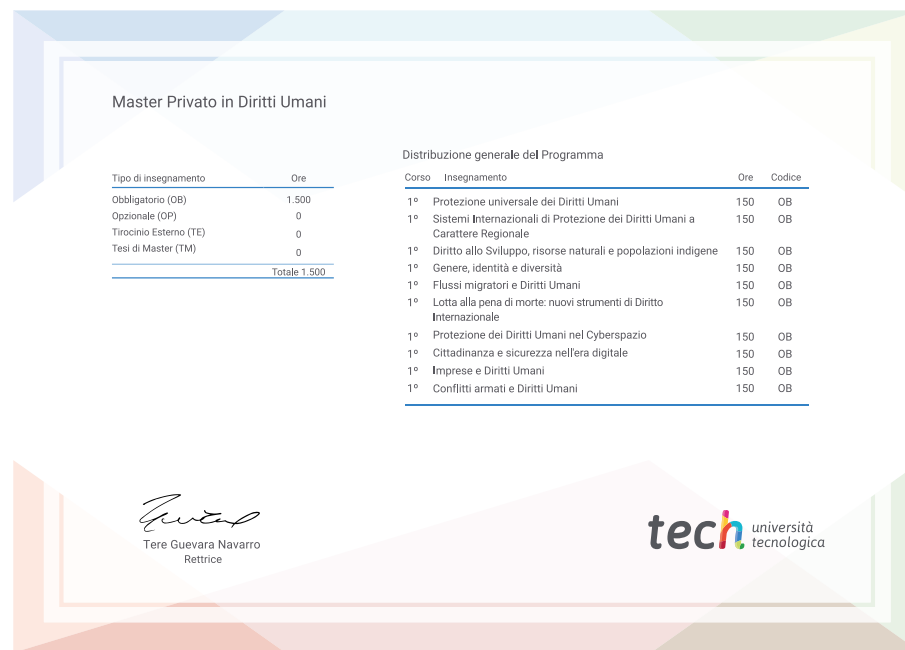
Master Privato in Diritti Umani

| Tipo di insegnamento | Ore |
|---|---|
| Obbligatorio (OB) | 1.500 |
| Opzionale (OP) | 0 |
| Tirocinio Esterno (TE) | 0 |
| Tesi di Master (TM) | 0 |
| | Totale 1.500 |

Distribuzione generale del Programma

| Corso | Insegnamento | Ore | Codice |
|---|---|---|---|
| 1º | Protezione universale dei Diritti Umani | 150 | OB |
| 1º | Sistemi Internazionali di Protezione dei Diritti Umani a Carattere Regionale | 150 | OB |
| 1º | Diritto allo Sviluppo, risorse naturali e popolazioni indigene | 150 | OB |
| 1º | Genere, identità e diversità | 150 | OB |
| 1º | Flussi migratori e Diritti Umani | 150 | OB |
| 1º | Lotta alla pena di morte: nuovi strumenti di Diritto Internazionale | 150 | OB |
| 1º | Protezione dei Diritti Umani nel Cyberspazio | 150 | OB |
| 1º | Cittadinanza e sicurezza nell'era digitale | 150 | OB |
| 1º | Imprese e Diritti Umani | 150 | OB |
| 1º | Conflitti armati e Diritti Umani | 150 | OB |

Tere Guevara Navarro
Rettrice

tech università tecnologica